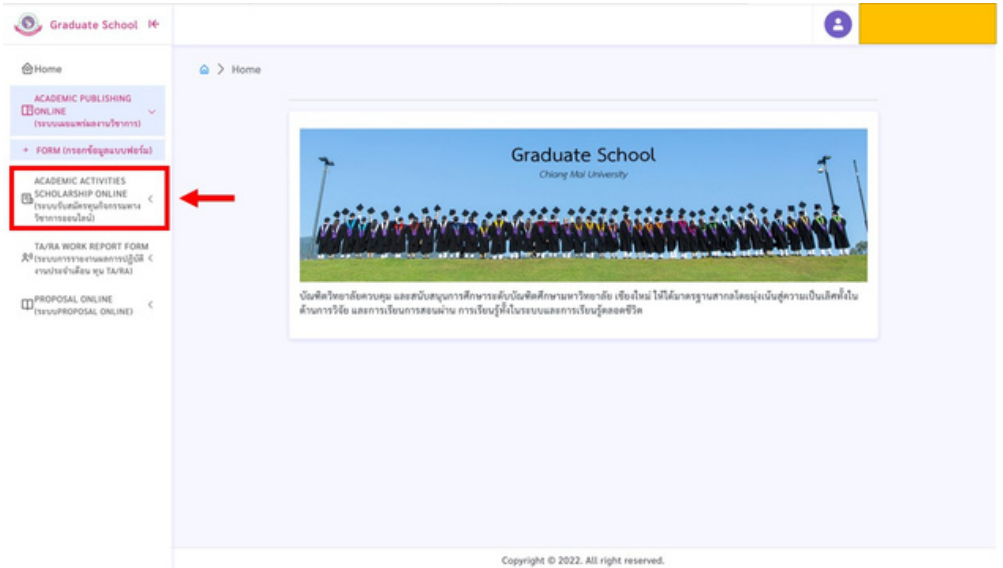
Graduate School

Home

ACADEMIC PUBLISHING ONLINE (ระบบเผยแพร่ผลงานวิชาการ)

+ FORM (กรอกข้อมูลแบบฟอร์ม)

ACADEMIC ACTIVITIES SCHOLARSHIP ONLINE (ระบบรับสมัครทุนกิจกรรมทางวิชาการออนไลน์)

TA/RA WORK REPORT FORM (ระบบการรายงานผลการปฏิบัติงานประจำเดือน ทุน TA/RA)

PROPOSAL ONLINE (ระบบPROPOSAL ONLINE)

Home

Graduate School
Chiang Mai University

บัณฑิตวิทยาลัยควบคุม และสนับสนุนการศึกษาระดับบัณฑิตศึกษามหาวิทยาลัย เชียงใหม่ ให้ได้มาตรฐานสากลโดยมุ่งเน้นสู่ความเป็นเลิศทั้งในด้านการวิจัย และการเรียนการสอนผ่าน การเรียนรู้ทั้งในระบบและการเรียนรู้ตลอดชีวิต

Copyright © 2022. All right reserved.